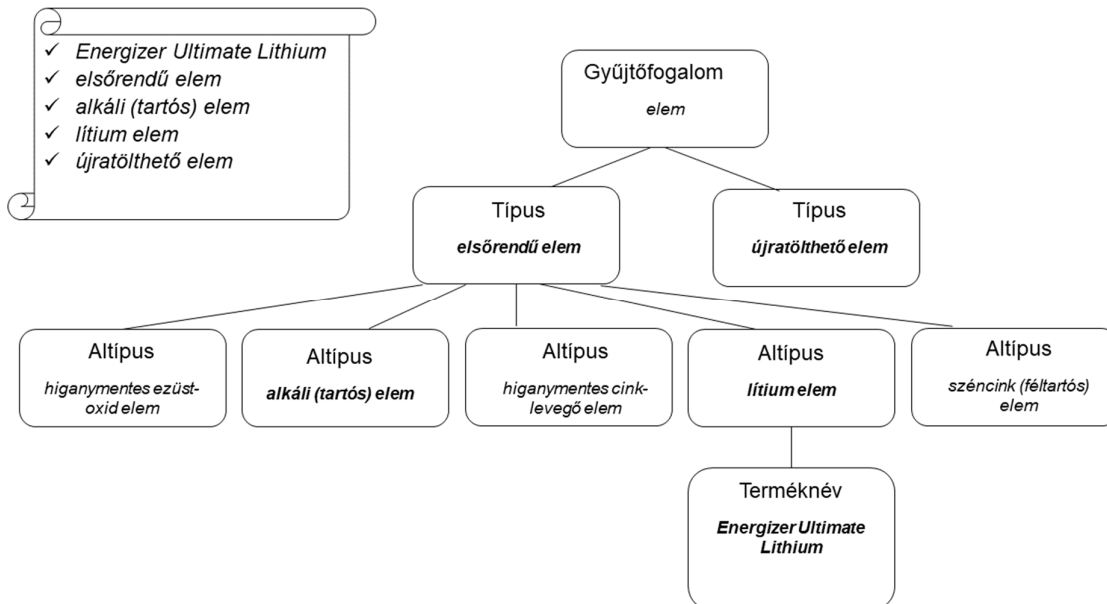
✓ Energizer Ultimate Lithium
✓ elsőrendű elem
✓ alkáli (tartós) elem
✓ lítium elem
✓ újratölthető elem

Gyűjtőfogalom
elem

Típus
elsőrendű elem

Típus
újratölthető elem

Altípus
higanymentes ezüst-oxid elem

Altípus
alkáli (tartós) elem

Altípus
higanymentes cink-levegő elem

Altípus
lítium elem

Altípus
széncink (féltartós) elem

Terméknév
Energizer Ultimate Lithium